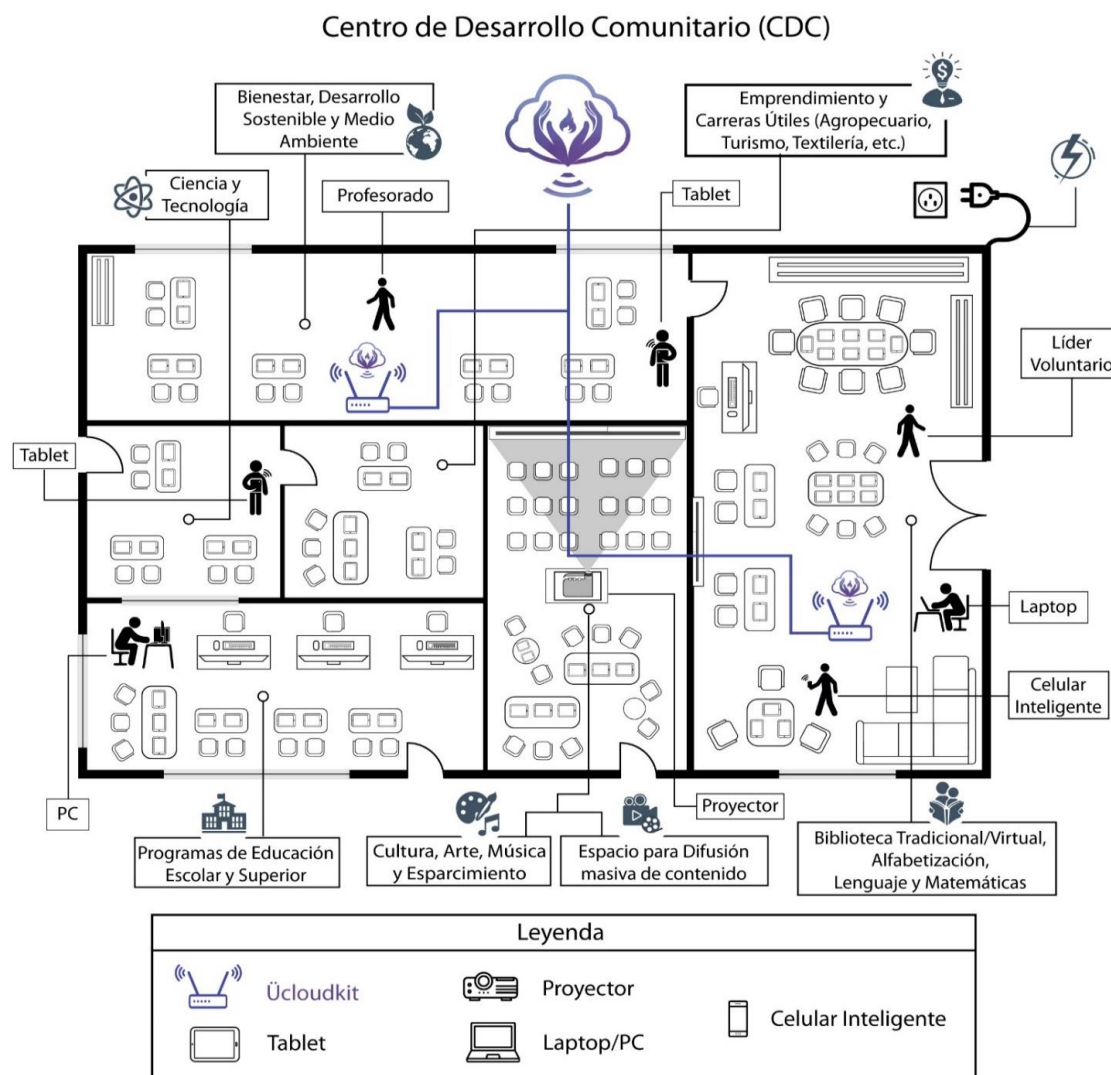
Centro de Desarrollo Comunitario (CDC)

Bienestar, Desarrollo Sostenible y Medio Ambiente

Emprendimiento y Carreras Útiles (Agropecuario, Turismo, Textilería, etc.)

Ciencia y Tecnología

Profesorado

Tablet

Líder Voluntario

Tablet

Laptop

Celular Inteligente

PC

Proyector

Programas de Educación Escolar y Superior

Cultura, Arte, Música y Esparcimiento

Espacio para Difusión masiva de contenido

Biblioteca Tradicional/Virtual, Alfabetización, Lenguaje y Matemáticas

Leyenda

| | | |
|---|---|---|
| Ücloudkit | Proyector | Celular Inteligente |
| Tablet | Laptop/PC | |